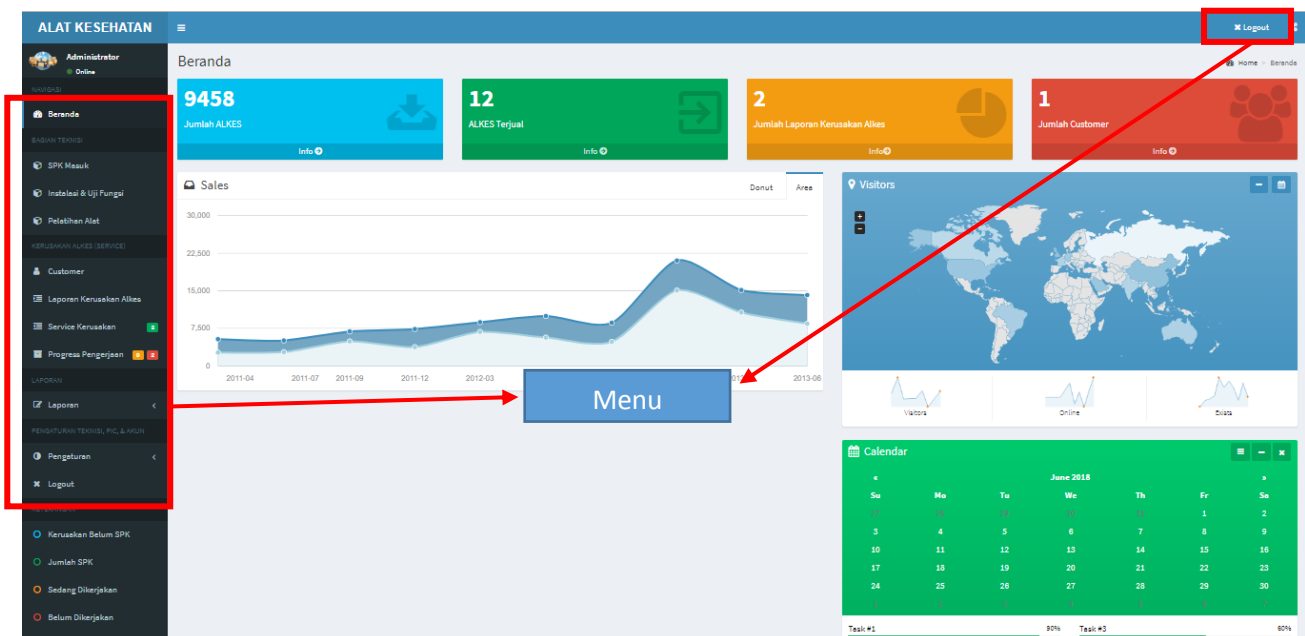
ALAT KESEHATAN

Logout

Administrator
Online

NAVIGASI

Beranda

BAGIAN TEKNISI

SPK Masuk

Instalasi & Uji Fungsi

Pelatihan Alat

KERUSAKAN ALKES (SERVICE)

Customer

Laporan Kerusakan Alkes

Service Kerusakan 1

Progress Pengerjaan 0 1

LAPORAN

Laporan

PENGATURAN TEKNISI, PIC, & AKUN

Pengaturan

Logout

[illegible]

Kerusakan Belum SPK

Jumlah SPK

Sedang Dikerjakan

Belum Dikerjakan

Beranda

Home > Beranda

9458
Jumlah ALKES
Info

12
ALKES Terjual
Info

2
Jumlah Laporan Kerusakan Alkes
Info

1
Jumlah Customer
Info

Sales

Donut Area

30,000
22,500
15,000
7,500
0

2011-04 2011-07 2011-09 2011-12 2012-03 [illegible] 2013-08

Menu

Visitors

Visitors Online Exists

Calendar

« June 2018 »

| Su | Mo | Tu | We | Th | Fr | Sa |
|---|---|---|---|---|---|---|
| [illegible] | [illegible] | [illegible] | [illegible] | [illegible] | 1 | 2 |
| 3 | 4 | 5 | 6 | 7 | 8 | 9 |
| 10 | 11 | 12 | 13 | 14 | 15 | 16 |
| 17 | 18 | 19 | 20 | 21 | 22 | 23 |
| 24 | 25 | 26 | 27 | 28 | 29 | 30 |

Task #1 90% Task #3 60%